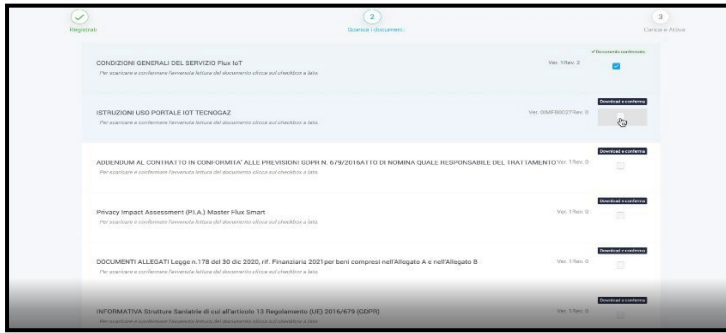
Registrati

2
Scarica i documenti

3
Carica e Attiva

✓ Documento confermato
CONDIZIONI GENERALI DEL SERVIZIO Flux IoT
Per scaricare e confermare l'avvenuta lettura del documento clicca sul checkbox a lato.
Ver. 1/Rev. 2

Download e conferma
ISTRUZIONI USO PORTALE IOT TECNOGAZ
Per scaricare e confermare l'avvenuta lettura del documento clicca sul checkbox a lato.
Ver. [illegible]/Rev. 0

Download e conferma
ADDENDUM AL CONTRATTO IN CONFORMITA' ALLE PREVISIONI GDPR N. 679/2016ATTO DI NOMINA QUALE RESPONSABILE DEL TRATTAMENTO Ver. 1/Rev. 0
Per scaricare e confermare l'avvenuta lettura del documento clicca sul checkbox a lato.

Download e conferma
Privacy Impact Assessment (P.I.A.) Master Flux Smart
Per scaricare e confermare l'avvenuta lettura del documento clicca sul checkbox a lato.
Ver. 1/Rev. 0

Download e conferma
DOCUMENTI ALLEGATI Legge n.178 del 30 dic 2020, rif. Finanziaria 2021 per beni compresi nell'Allegato A e nell'Allegato B
Per scaricare e confermare l'avvenuta lettura del documento clicca sul checkbox a lato.
Ver. 1/Rev. 0

Download e conferma
INFORMATIVA Strutture Sanitarie di cui all'articolo 13 Regolamento (UE) 2016/679 (GDPR)
Per scaricare e confermare l'avvenuta lettura del documento clicca sul checkbox a lato.
Ver. 1/Rev. 0